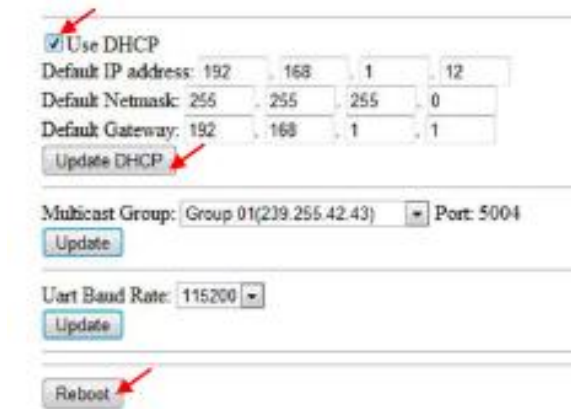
Use DHCP
Default IP address: 192 . 168 . 1 . 12
Default Netmask: 255 . 255 . 255 . 0
Default Gateway: 192 . 168 . 1 . 1
Update DHCP

Multicast Group: Group 01(239.255.42.43) Port: 5004
Update

Uart Baud Rate: 115200
Update

Reboot